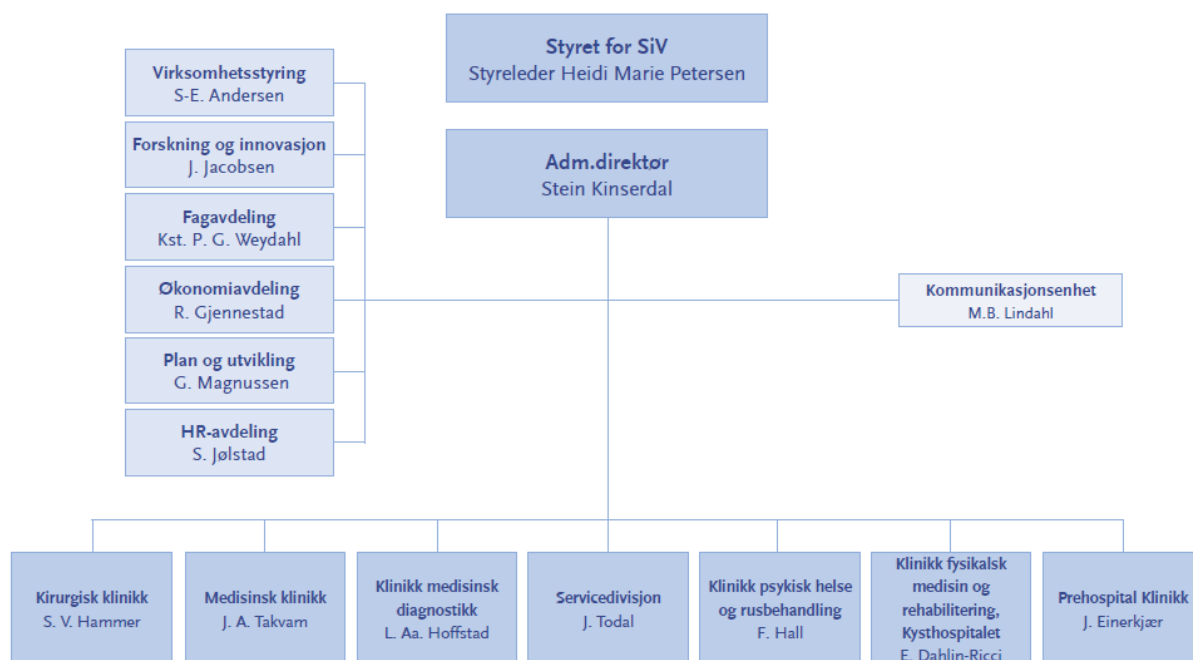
Styret for SiV
Styreleder Heidi Marie Petersen

Virksomhetsstyring
S-E. Andersen

Forskning og innovasjon
J. Jacobsen

Fagavdeling
Kst. P. G. Weydahl

Økonomiavdeling
R. Gjennestad

Plan og utvikling
G. Magnussen

HR-avdeling
S. Jølstad

Adm.direktør
Stein Kinserdal

Kommunikasjonsenhet
M.B. Lindahl

Kirurgisk klinikk
S. V. Hammer

Medisinsk klinikk
J. A. Takvam

Klinikk medisinsk diagnostikk
L. Aa. Hoffstad

Servicedivisjon
J. Todal

Klinikk psykisk helse og rusbehandling
F. Hall

Klinikk fysikalsk medisin og rehabilitering, Kysthospitalet
E. Dahlin-Ricci

Prehospital Klinikk
J. Einerkjær